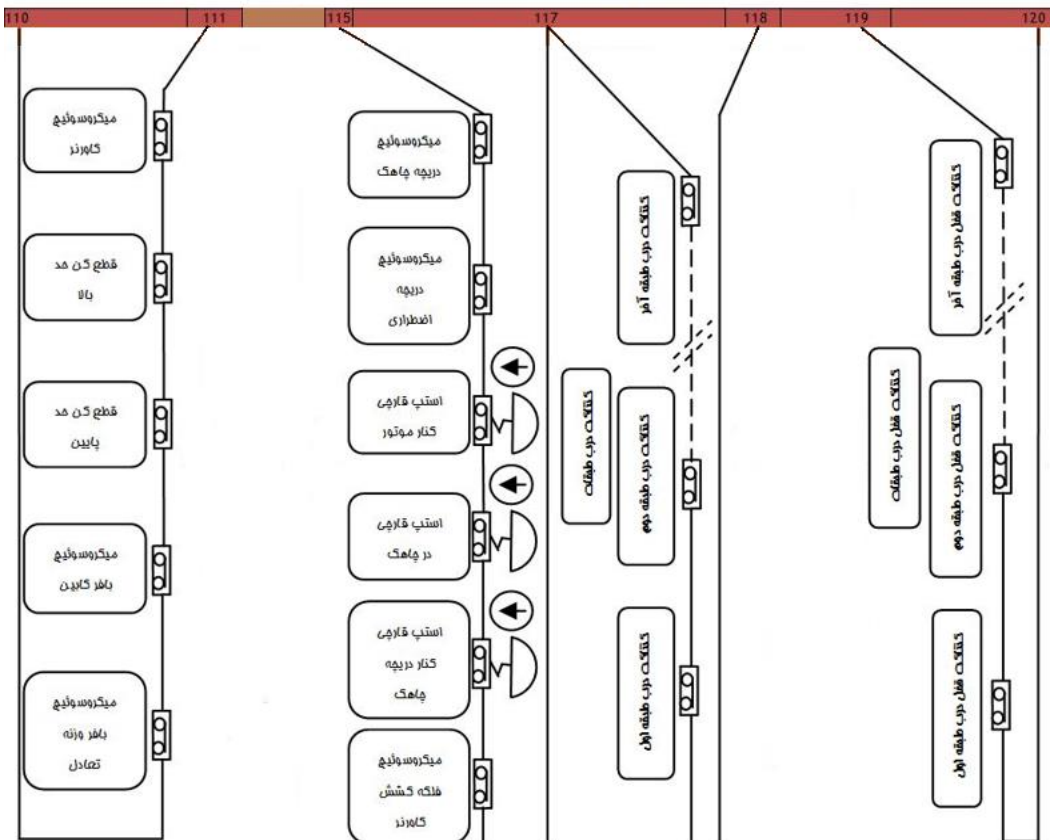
110 111 115 117 118 119 120

میکروسوئیچ
گاورنر

قطع کن حد
بالا

قطع کن حد
پایین

میکروسوئیچ
بافر کابین

میکروسوئیچ
بافر وزنه
تعادل

میکروسوئیچ
دریچه چاهک

میکروسوئیچ
دریچه
اضطراری

استپ قارچی
کنار موتور

استپ قارچی
در چاهک

استپ قارچی
کنار دریچه
چاهک

میکروسوئیچ
فلکه کشش
گاورنر

کنتاکت درب طبقه آخر

کنتاکت درب طبقات

کنتاکت درب طبقه دوم

کنتاکت درب طبقه اول

کنتاکت قفل درب طبقه آخر

کنتاکت قفل درب طبقات

کنتاکت قفل درب طبقه دوم

کنتاکت قفل درب طبقه اول